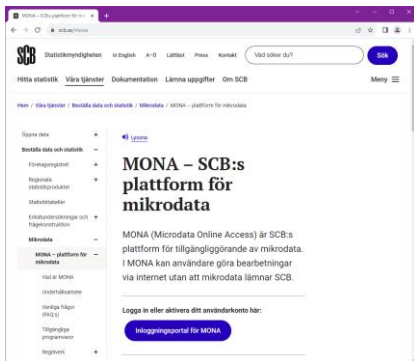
MONA – SCB:s plattform för m ×
+
scb.se/mona

SCB Statistikmyndigheten In English A–Ö Lättläst Press Kontakt Vad söker du? Sök

Hitta statistik Våra tjänster Dokumentation Lämna uppgifter Om SCB Meny

Hem / Våra tjänster / Beställa data och statistik / Mikrodata / MONA – plattform för mikrodata

Öppna data +
Beställa data och statistik −
Företagsregistret +
Regionala statistikprodukter +
Statistiktabeller
Enkätundersökningar och frågekonstruktion +
Mikrodata −
MONA – plattform för mikrodata −
Vad är MONA
Underhållsarbete
Vanliga frågor (FAQ:s)
Tillgängliga programvaror
Regelverk +

Lyssna

MONA – SCB:s plattform för mikrodata

MONA (Microdata Online Access) är SCB:s plattform för tillgängliggörande av mikrodata. I MONA kan användare göra bearbetningar via internet utan att mikrodata lämnar SCB.

Logga in eller aktivera ditt användarkonto här:

Inloggningsportal för MONA